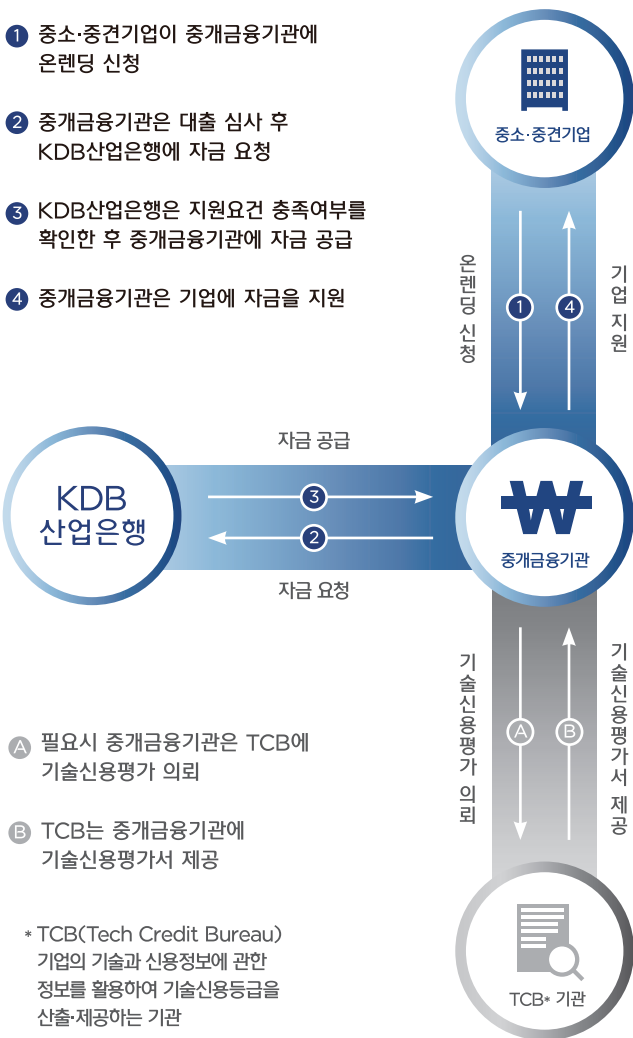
1 중소·중견기업이 중개금융기관에 온렌딩 신청

2 중개금융기관은 대출 심사 후 KDB산업은행에 자금 요청

3 KDB산업은행은 지원요건 충족여부를 확인한 후 중개금융기관에 자금 공급

4 중개금융기관은 기업에 자금을 지원

중소·중견기업

온렌딩 신청

1

4

기업 지원

자금 공급

KDB 산업은행

3

2

₩

중개금융기관

자금 요청

기술신용평가 의뢰

A

B

기술신용평가서 제공

A 필요시 중개금융기관은 TCB에 기술신용평가 의뢰

B TCB는 중개금융기관에 기술신용평가서 제공

* TCB(Tech Credit Bureau) 기업의 기술과 신용정보에 관한 정보를 활용하여 기술신용등급을 산출·제공하는 기관

TCB* 기관